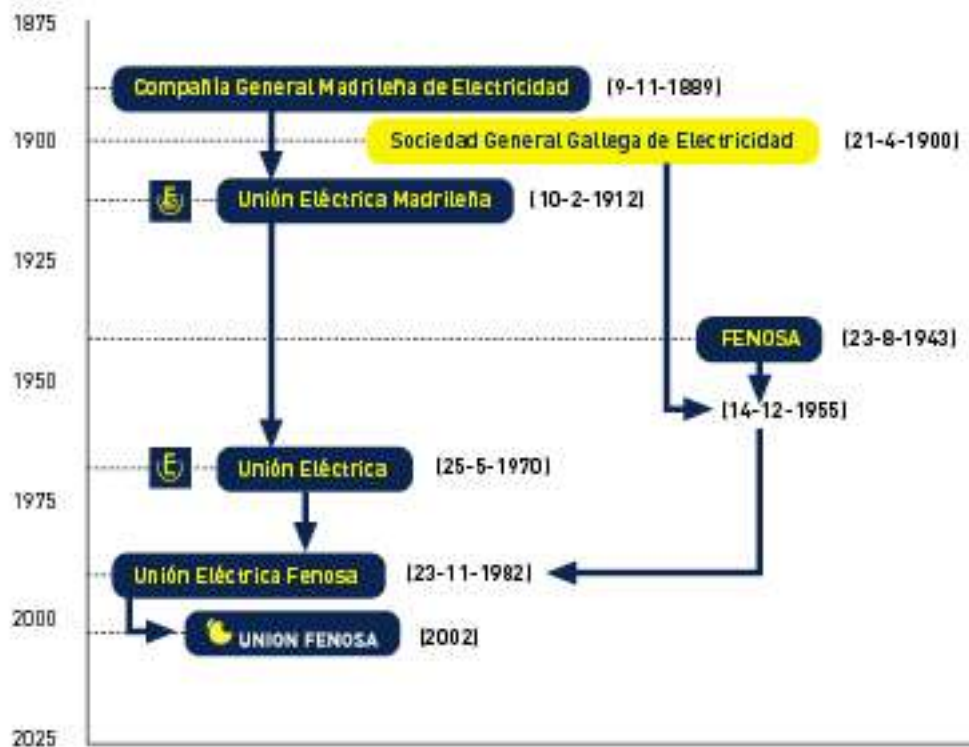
1875

Compañía General Madrileña de Electricidad [9-11-1889]

1900

Sociedad General Gallega de Electricidad [21-4-1900]

Unión Eléctrica Madrileña [10-2-1912]

1925

FENOSA [23-8-1943]

1950

[14-12-1955]

Unión Eléctrica [25-5-1970]

1975

Unión Eléctrica Fenosa [23-11-1982]

2000

UNION FENOSA [2002]

2025